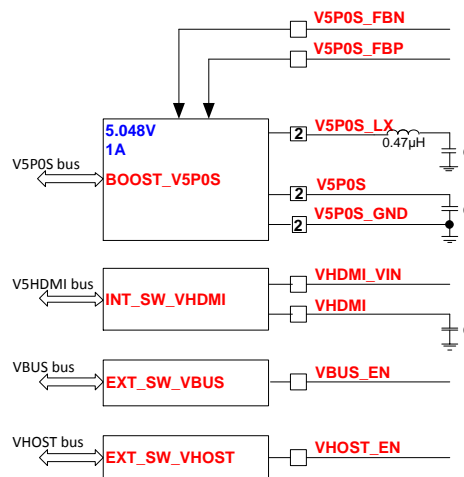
V5P0S_FBN

V5P0S_FBP

5.048V
1A

V5P0S bus

BOOST_V5P0S

2 V5P0S_LX
0.47µH

2 V5P0S

2 V5P0S_GND

V5HDMI bus

INT_SW_VHDMI

VHDMI_VIN

VHDMI

VBUS bus

EXT_SW_VBUS

VBUS_EN

VHOST bus

EXT_SW_VHOST

VHOST_EN